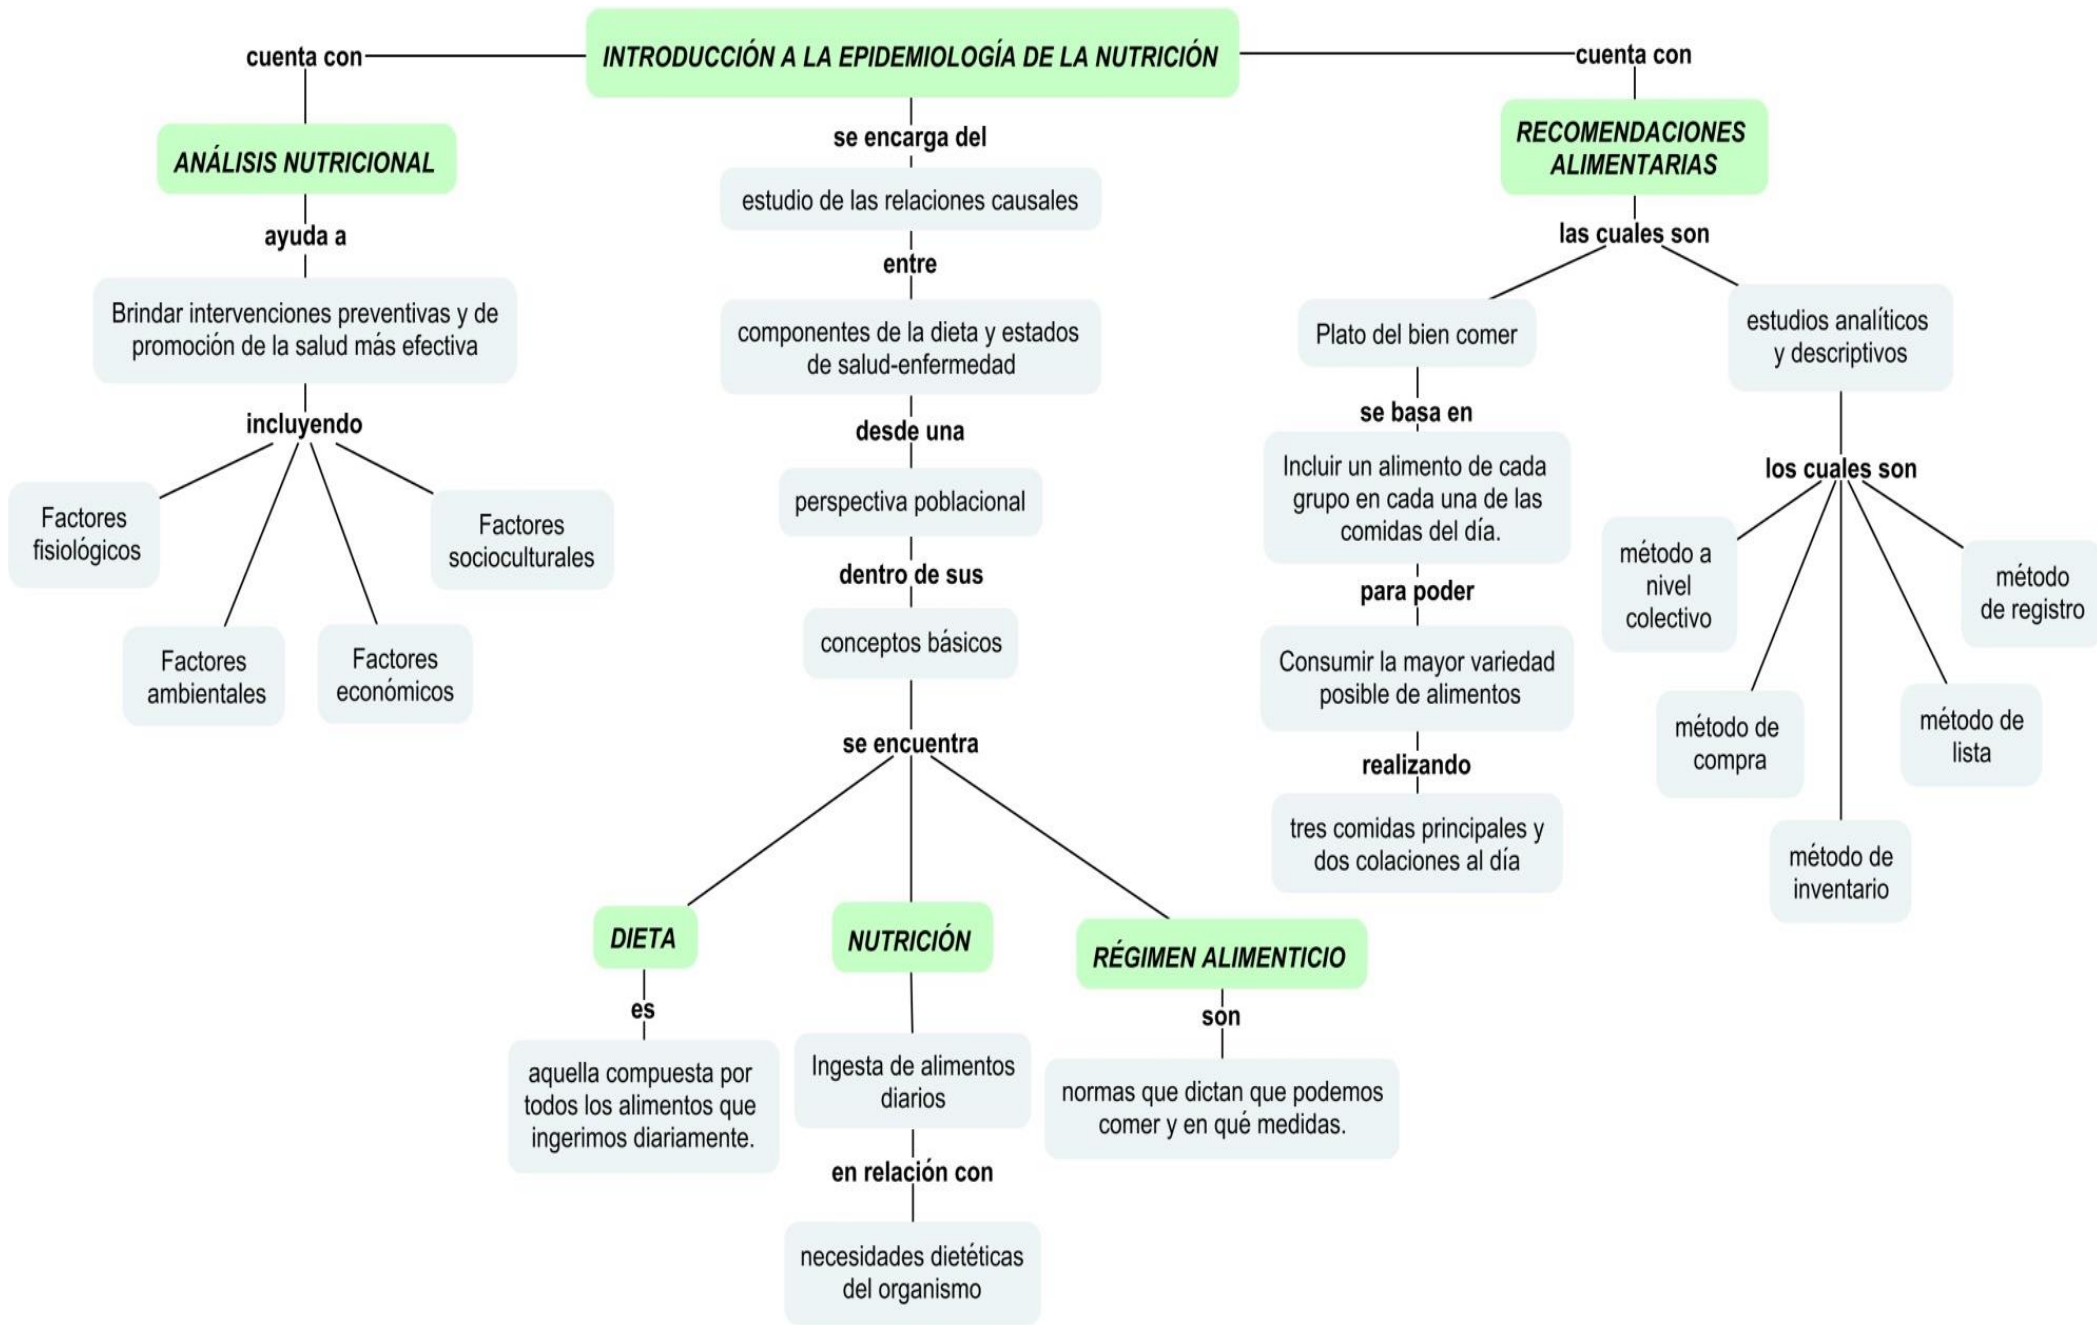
INTRODUCCIÓN A LA EPIDEMIOLOGÍA DE LA NUTRICIÓN

cuenta con

ANÁLISIS NUTRICIONAL

ayuda a

Brindar intervenciones preventivas y de promoción de la salud más efectiva

incluyendo

Factores fisiológicos

Factores socioculturales

Factores ambientales

Factores económicos

se encarga del

estudio de las relaciones causales

entre

componentes de la dieta y estados de salud-enfermedad

desde una

perspectiva poblacional

dentro de sus

conceptos básicos

se encuentra

DIETA

es

aquella compuesta por todos los alimentos que ingerimos diariamente.

NUTRICIÓN

Ingesta de alimentos diarios

en relación con

necesidades dietéticas del organismo

RÉGIMEN ALIMENTICIO

son

normas que dictan que podemos comer y en qué medidas.

cuenta con

RECOMENDACIONES ALIMENTARIAS

las cuales son

Plato del bien comer

se basa en

Incluir un alimento de cada grupo en cada una de las comidas del día.

para poder

Consumir la mayor variedad posible de alimentos

realizando

tres comidas principales y dos colaciones al día

estudios analíticos y descriptivos

los cuales son

método a nivel colectivo

método de registro

método de compra

método de lista

método de inventario